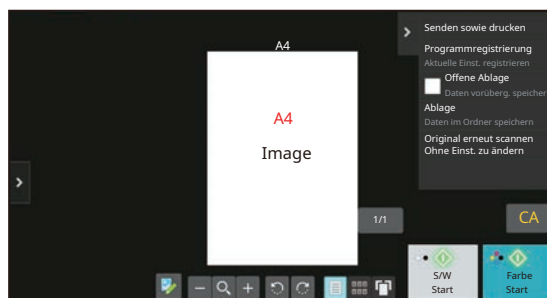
A4

A4

Image

1/1

Senden sowie drucken

Programmregistrierung

Aktuelle Einst. registrieren

Offene Ablage

Daten vorüberg. speicher

Ablage

Daten im Ordner speichern

Original erneut scannen Ohne Einst. zu ändern

CA

S/W Start

Farbe Start